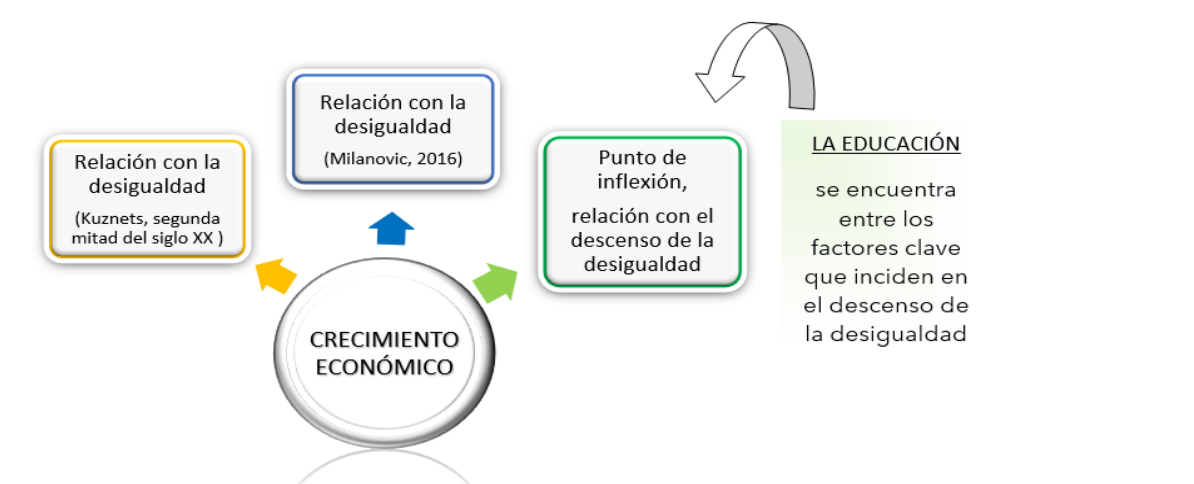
Relación con la desigualdad

(Milanovic, 2016)

Relación con la desigualdad

(Kuznets, segunda mitad del siglo XX )

Punto de inflexión,

relación con el descenso de la desigualdad

LA EDUCACIÓN

se encuentra entre los factores clave que inciden en el descenso de la desigualdad

CRECIMIENTO ECONÓMICO